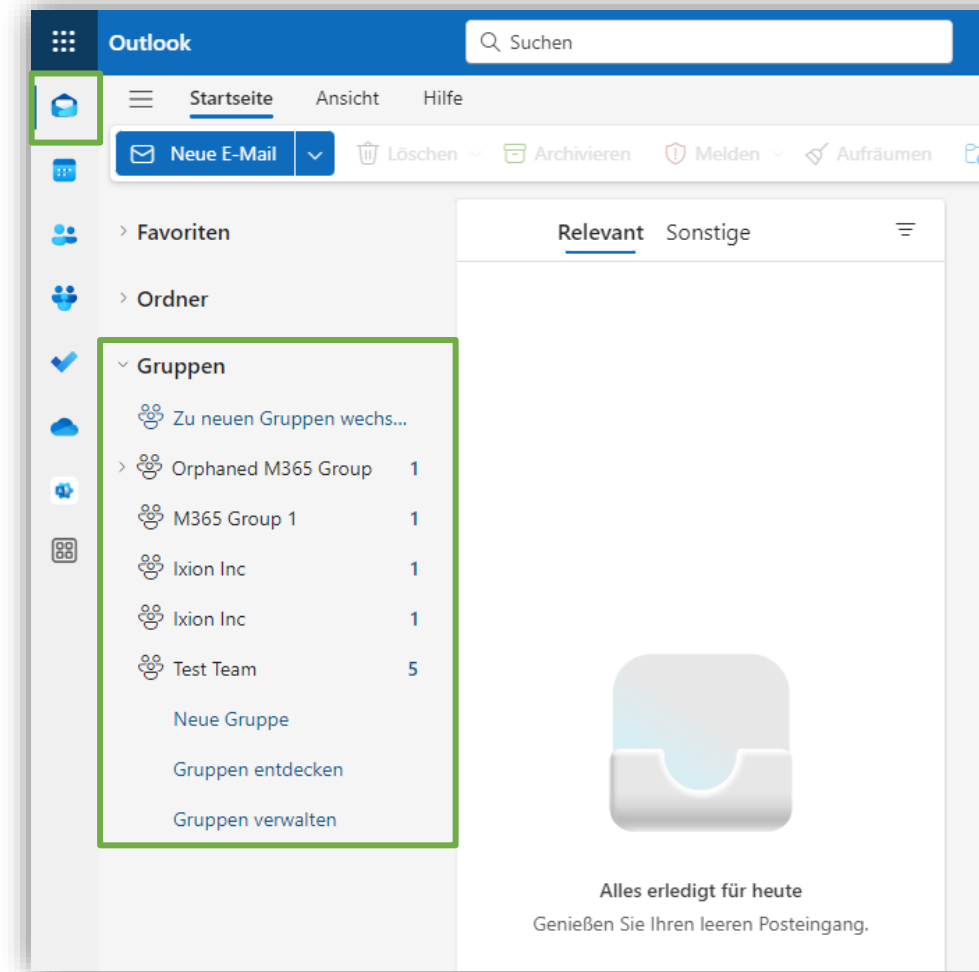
Outlook

Suchen

Startseite Ansicht Hilfe

Neue E-Mail Löschen Archivieren Melden Aufräumen

Favoriten

Ordner

Gruppen

Zu neuen Gruppen wechs...

Orphaned M365 Group 1

M365 Group 1 1

Ixion Inc 1

Ixion Inc 1

Test Team 5

Neue Gruppe

Gruppen entdecken

Gruppen verwalten

Relevant Sonstige

Alles erledigt für heute

Genießen Sie Ihren leeren Posteingang.